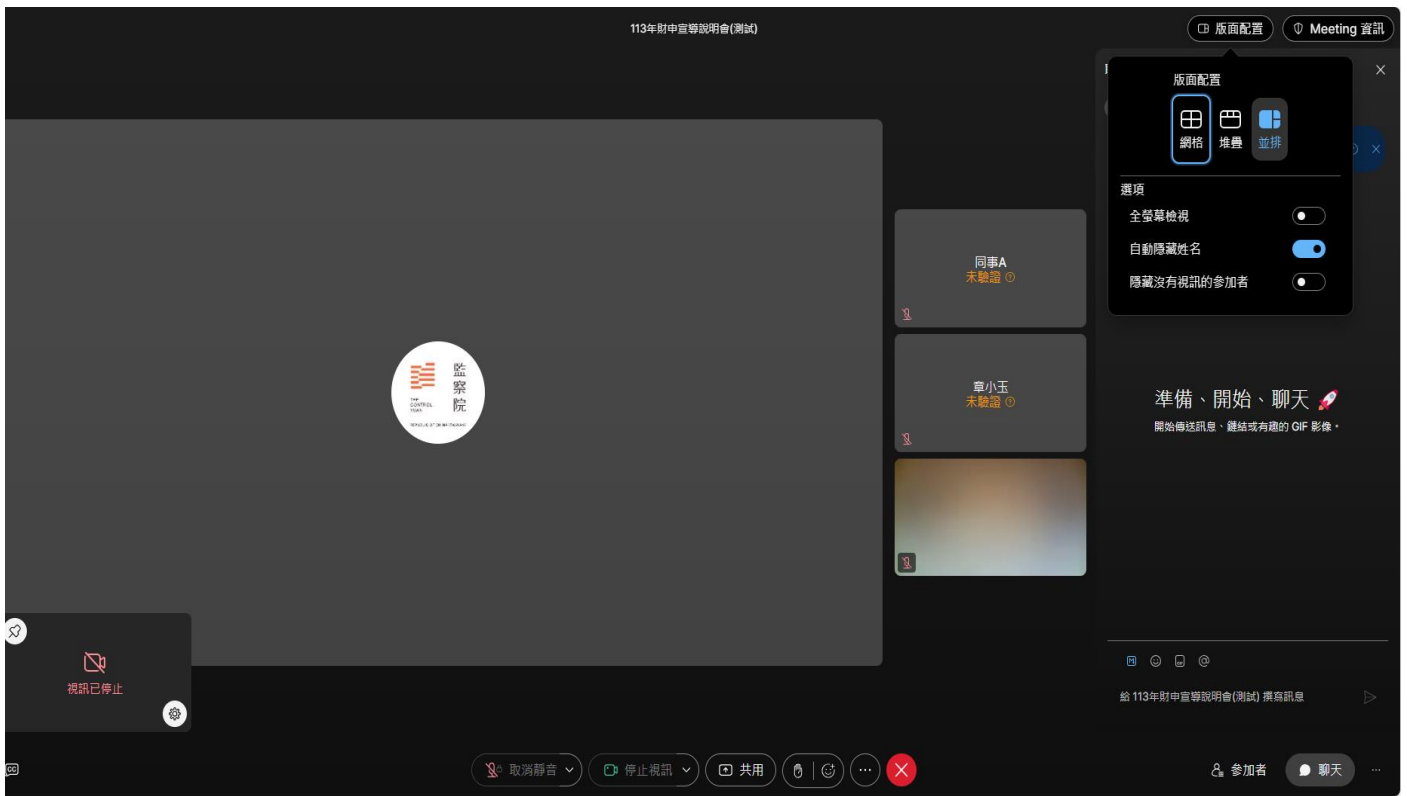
113年財申宣導說明會(測試)

版面配置

Meeting 資訊

版面配置

網格

堆疊

並排

選項

全螢幕檢視

自動隱藏姓名

隱藏沒有視訊的參加者

監察院

THE CONTROL YUAN

同事A
未驗證

章小玉
未驗證

準備、開始、聊天

開始傳送訊息、鏈結或有趣的 GIF 影像。

給 113年財申宣導說明會(測試) 撰寫訊息

視訊已停止

取消靜音

停止視訊

共用

參加者

聊天